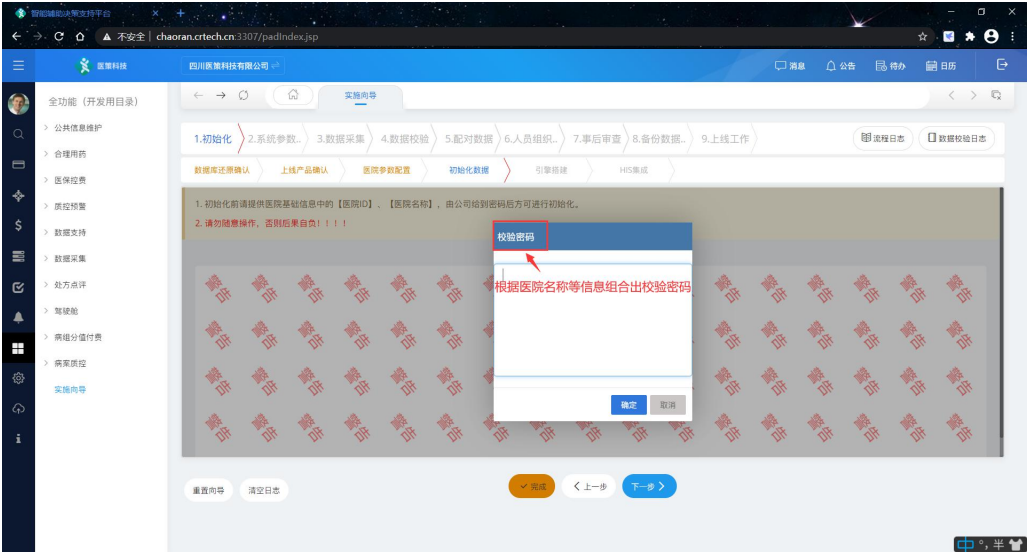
智能辅助决策支持平台 × +

不安全 | chaoran.crtech.cn:3307/padIndex.jsp

医策科技

四川医策科技有限公司

消息 公告 待办 日历

全功能（开发用目录）

公共信息维护
合理用药
医保控费
质控预警
数据支持
数据采集
处方点评
驾驶舱
病组分值付费
病案质控
实施向导

实施向导

1.初始化 2.系统参数.. 3.数据采集 4.数据校验 5.配对数据 6.人员组织.. 7.事后审查 8.备份数据.. 9.上线工作

流程日志 数据校验日志

数据库还原确认 上线产品确认 医院参数配置 初始化数据 引擎搭建 HIS集成

1. 初始化前请提供医院基础信息中的【医院ID】、【医院名称】，由公司给到密码后方可进行初始化。

2. 请勿随意操作，否则后果自负！！！！

校验密码

根据医院名称等信息组合出校验密码

确定 取消

重置向导 清空日志

完成 上一步 下一步

中 °, 半